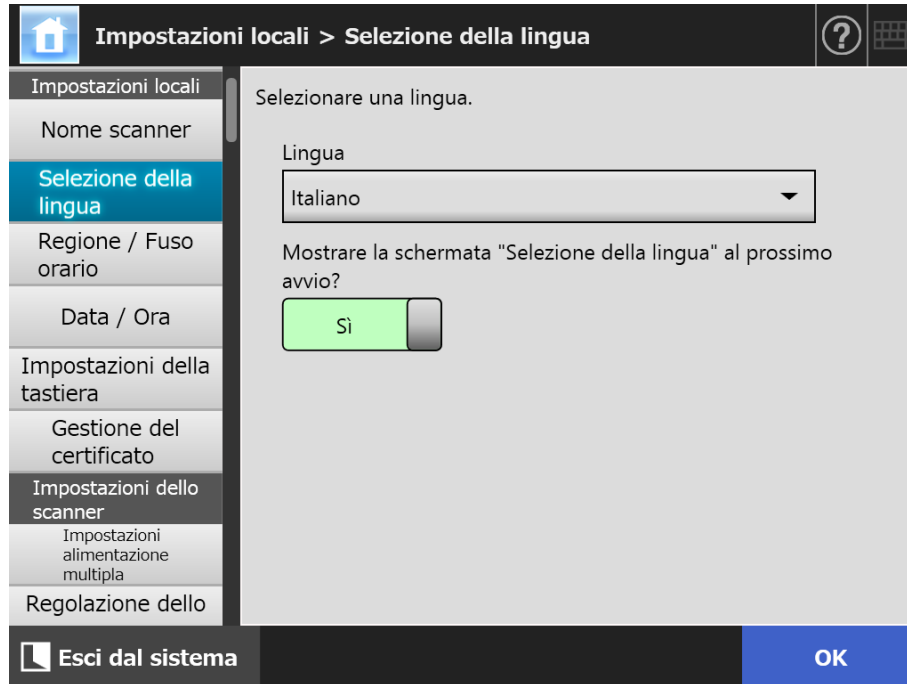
Impostazioni locali > Selezione della lingua

Impostazioni locali
Nome scanner
Selezione della lingua
Regione / Fuso orario
Data / Ora
Impostazioni della tastiera
Gestione del certificato
Impostazioni dello scanner
Impostazioni alimentazione multipla
Regolazione dello

Selezionare una lingua.

Lingua
Italiano

Mostrare la schermata "Selezione della lingua" al prossimo avvio?
Sì

Esci dal sistema
OK